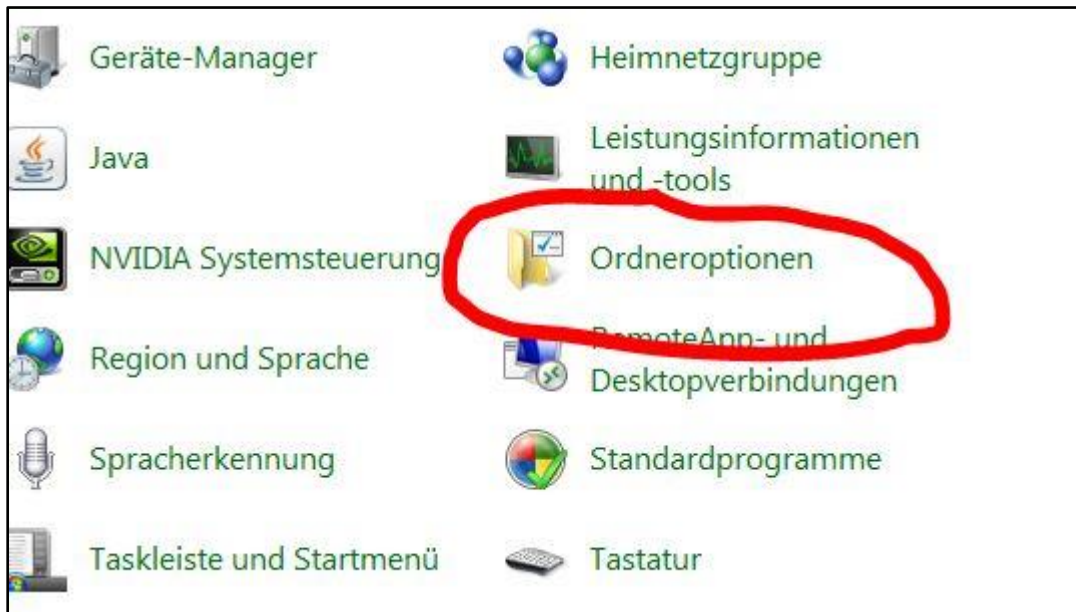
Geräte-Manager

Java

NVIDIA Systemsteuerung

Region und Sprache

Spracherkennung

Taskleiste und Startmenü

Heimnetzgruppe

Leistungsinformationen und -tools

Ordneroptionen

RemoteApp- und Desktopverbindungen

Standardprogramme

Tastatur